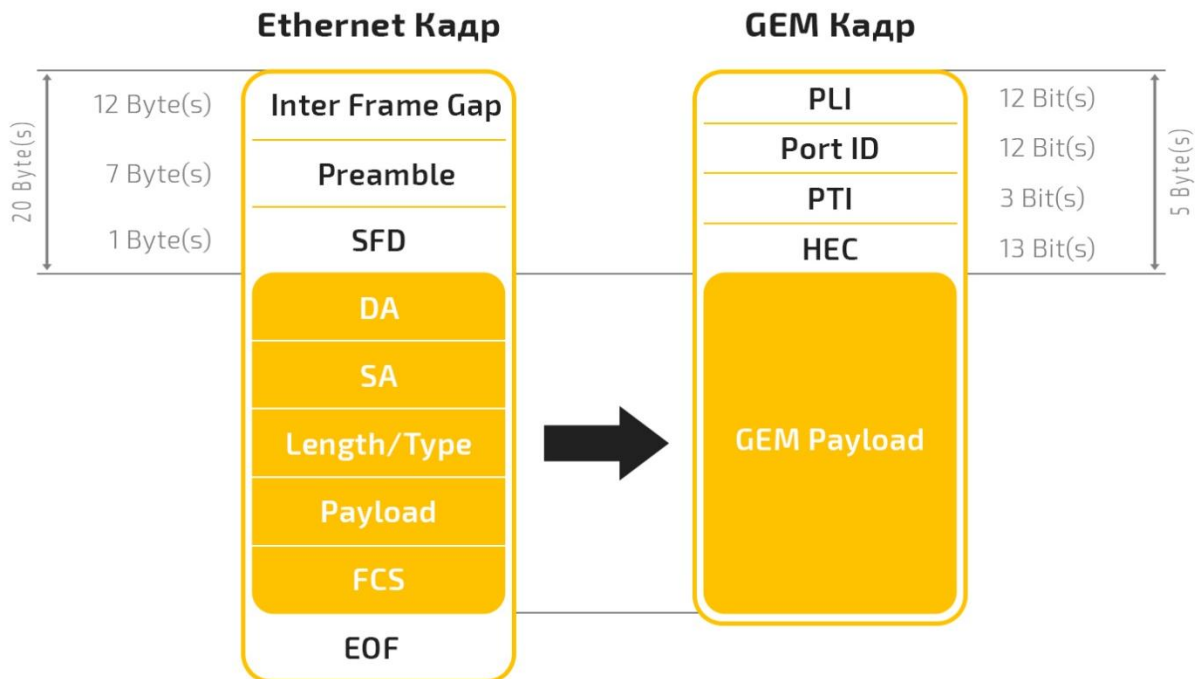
Ethernet Кадр

20 Byte(s)

12 Byte(s) Inter Frame Gap

7 Byte(s) Preamble

1 Byte(s) SFD

DA

SA

Length/Type

Payload

FCS

EOF

GEM Кадр

PLI 12 Bit(s)

Port ID 12 Bit(s)

PTI 3 Bit(s)

HEC 13 Bit(s)

5 Byte(s)

GEM Payload